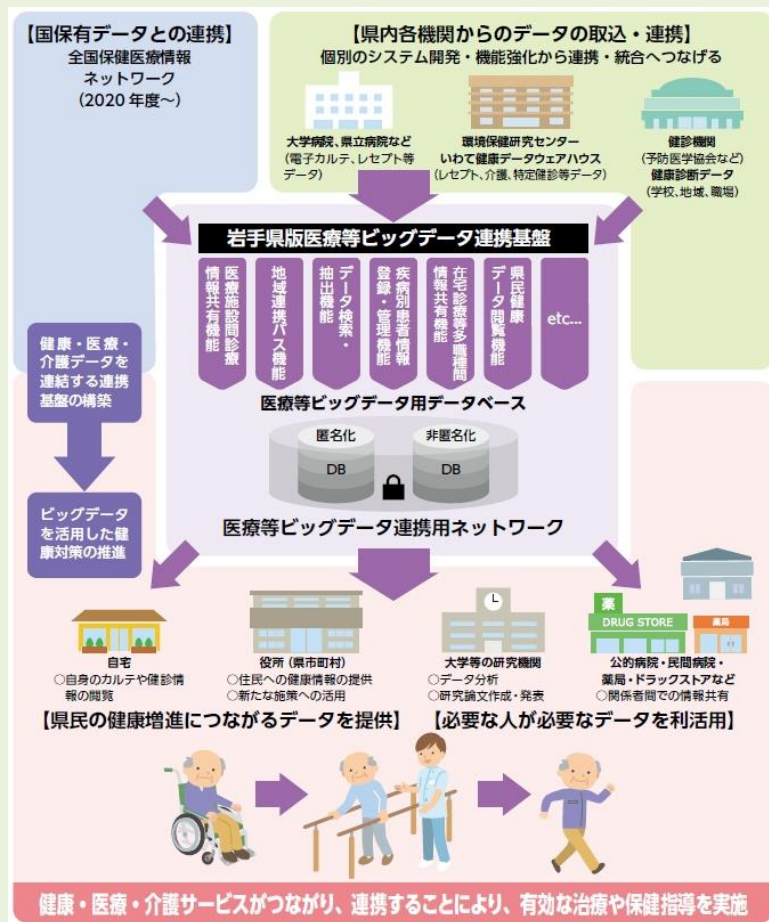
【国保有データとの連携】
全国保健医療情報ネットワーク
（2020 年度～）

【県内各機関からのデータの取込・連携】
個別のシステム開発・機能強化から連携・統合へつなげる

大学病院、県立病院など
（電子カルテ、レセプト等データ）

環境保健研究センター
いわて健康データウェアハウス
（レセプト、介護、特定健診等データ）

健診機関
（予防医学協会など）
健康診断データ
（学校、地域、職場）

岩手県版医療等ビッグデータ連携基盤

医療施設間診療情報共有機能

地域連携パス機能

データ検索・抽出機能

疾病別患者情報登録・管理機能

在宅診療等多職種間情報共有機能

県民健康データ閲覧機能

etc...

医療等ビッグデータ用データベース

匿名化
DB

非匿名化
DB

医療等ビッグデータ連携用ネットワーク

健康・医療・介護データを連結する連携基盤の構築

ビッグデータを活用した健康対策の推進

自宅
○自身のカルテや健診情報の閲覧

役所（県市町村）
○住民への健康情報の提供
○新たな施策への活用

大学等の研究機関
○データ分析
○研究論文作成・発表

薬
DRUG STORE
薬局

公的病院・民間病院・薬局・ドラッグストアなど
○関係者間での情報共有

【県民の健康増進につながるデータを提供】

【必要な人が必要なデータを利活用】

健康・医療・介護サービスがつながり、連携することにより、有効な治療や保健指導を実施